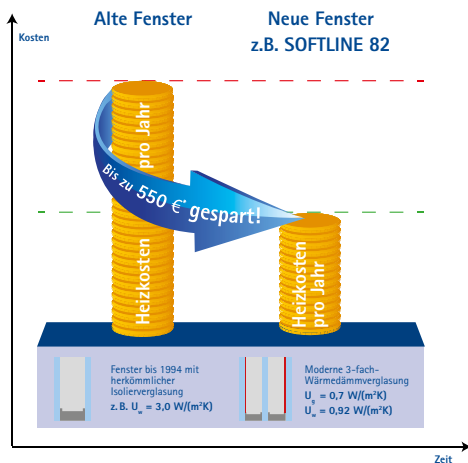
Kosten

Alte Fenster

Neue Fenster
z.B. SOFTLINE 82

Heizkosten pro Jahr

Bis zu 550 €* gespart!

Heizkosten pro Jahr

Fenster bis 1994 mit herkömmlicher Isolierverglasung
z.B. $U_w = 3,0\ W/(m^2K)$

Moderne 3-fach-Wärmedämmverglasung
$U_g = 0,7\ W/(m^2K)$
$U_w = 0,92\ W/(m^2K)$

Zeit